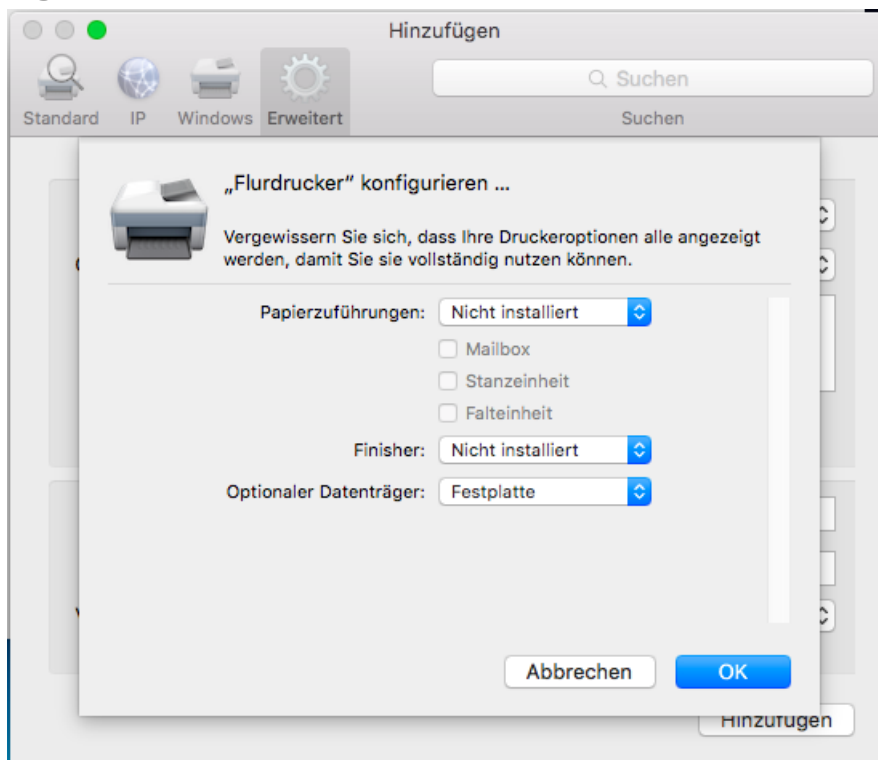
Hinzufügen

Standard IP Windows Erweitert

Suchen

Suchen

„Flurdrucker" konfigurieren ...

Vergewissern Sie sich, dass Ihre Druckeroptionen alle angezeigt werden, damit Sie sie vollständig nutzen können.

Papierzuführungen: Nicht installiert

Mailbox

Stanzeinheit

Falteinheit

Finisher: Nicht installiert

Optionaler Datenträger: Festplatte

Abbrechen OK

Hinzufügen